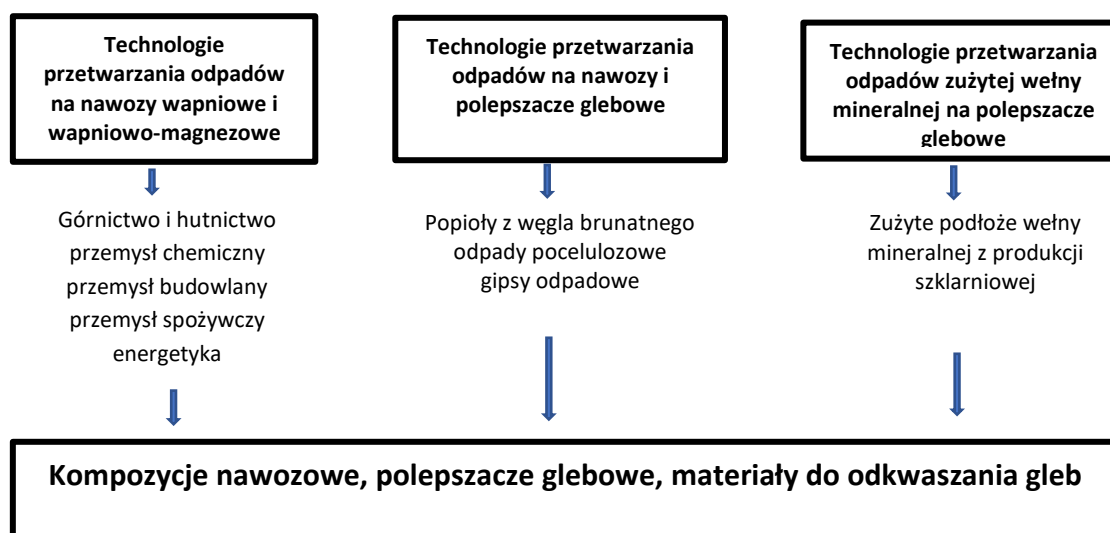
Technologie przetwarzania odpadów na nawozy wapniowe i wapniowo-magnezowe

Górnictwo i hutnictwo
przemysł chemiczny
przemysł budowlany
przemysł spożywczy
energetyka

Technologie przetwarzania odpadów na nawozy i polepszacze glebowe

Popioły z węgla brunatnego
odpady pocelulozowe
gipsy odpadowe

Technologie przetwarzania odpadów zużytej wełny mineralnej na polepszacze glebowe

Zużyte podłoże wełny mineralnej z produkcji szklarniowej

Kompozycje nawozowe, polepszacze glebowe, materiały do odkwaszania gleb